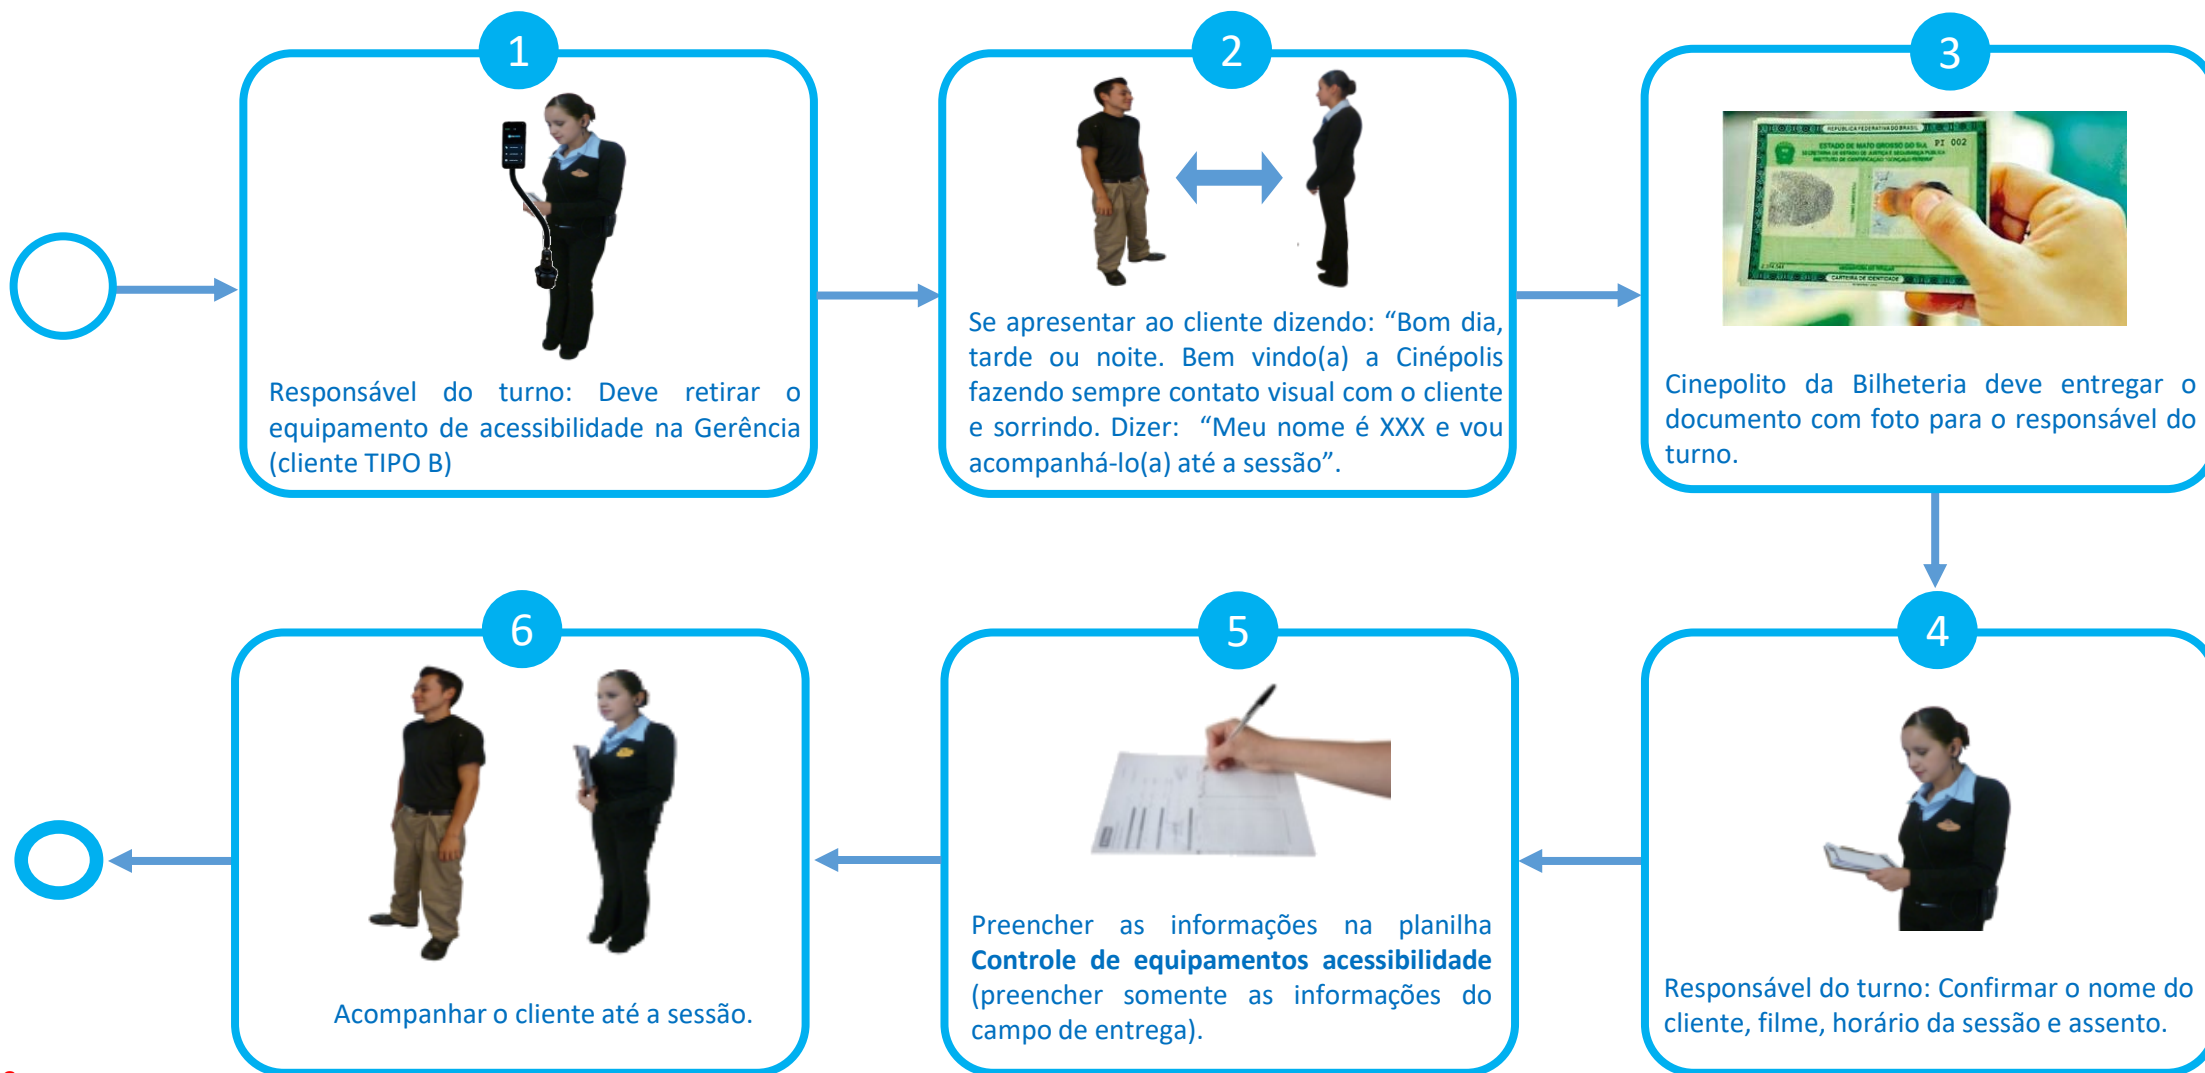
1

Responsável do turno: Deve retirar o equipamento de acessibilidade na Gerência (cliente TIPO B)

2

Se apresentar ao cliente dizendo: “Bom dia, tarde ou noite. Bem vindo(a) a Cinépolis fazendo sempre contato visual com o cliente e sorrindo. Dizer: “Meu nome é XXX e vou acompanhá-lo(a) até a sessão”.

3

REPÚBLICA FEDERATIVA DO BRASIL
ESTADO DE MATO GROSSO DO SUL

Cinepolito da Bilheteria deve entregar o documento com foto para o responsável do turno.

4

Responsável do turno: Confirmar o nome do cliente, filme, horário da sessão e assento.

5

Preencher as informações na planilha **Controle de equipamentos acessibilidade** (preencher somente as informações do campo de entrega).

6

Acompanhar o cliente até a sessão.